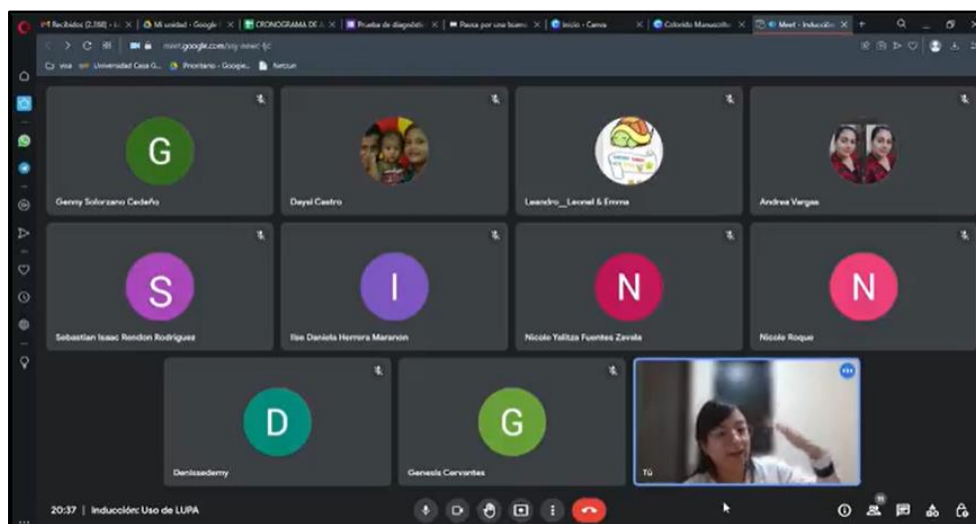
Recibidos (2.368) | Mi unidad - Google | CRONOGRAMA DE | Prueba de diagnóstic | Pausa por una buena | Inicio - Canva | Colorido Manuscrito | Meet - Inducción

meet.google.com/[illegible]

visa | Universidad Casa G... | Prioritario - Google... | Netcun

G
Genny Solorzano Cedeño

Daysi Castro

Leandro__Leonel & Emma

Andrea Vargas

S
Sebastian Isaac Rendon Rodriguez

I
Ilse Daniela Herrera Maranon

N
Nicole Yalitza Fuentes Zavala

N
Nicole Roque

D
Denissedemy

G
Genesis Cervantes

Tú

20:37 | Inducción: Uso de LUPA